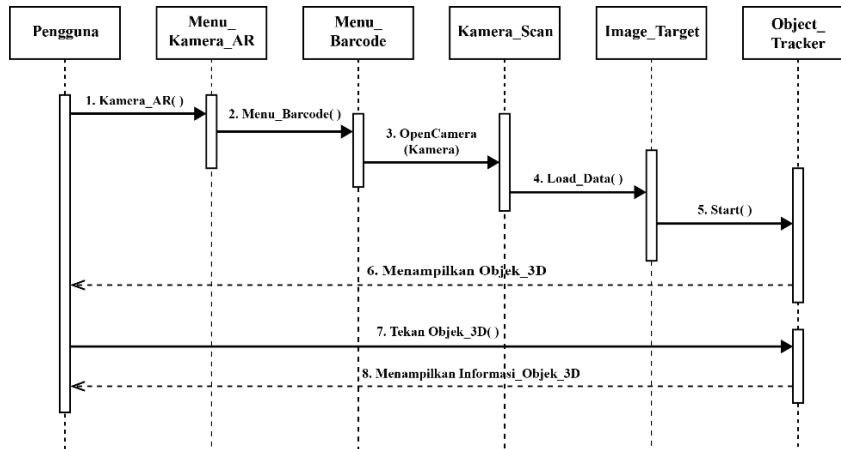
Pengguna

Menu_ Kamera_AR

Menu_ Barcode

Kamera_Scan

Image_Target

Object_ Tracker

1. Kamera_AR( )

2. Menu_Barcode( )

3. OpenCamera (Kamera)

4. Load_Data( )

5. Start( )

6. Menampilkan Objek_3D

7. Tekan Objek_3D( )

8. Menampilkan Informasi_Objek_3D